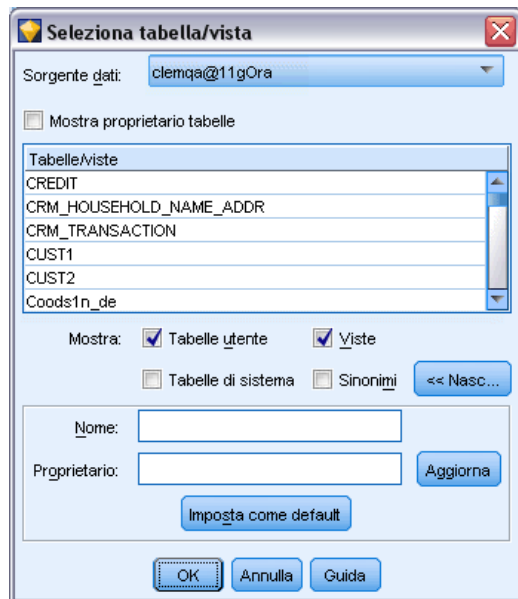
Seleziona tabella/vista

Sorgente dati: clemqa@11gOra

Mostra proprietario tabelle

| Tabelle/viste |
|---|
| CREDIT |
| CRM_HOUSEHOLD_NAME_ADDR |
| CRM_TRANSACTION |
| CUST1 |
| CUST2 |
| Coods1n_de |

Mostra: Tabelle utente Viste

Tabelle di sistema Sinonimi << Nasc...

Nome:

Proprietario: Aggiorna

Imposta come default

OK Annulla Guida